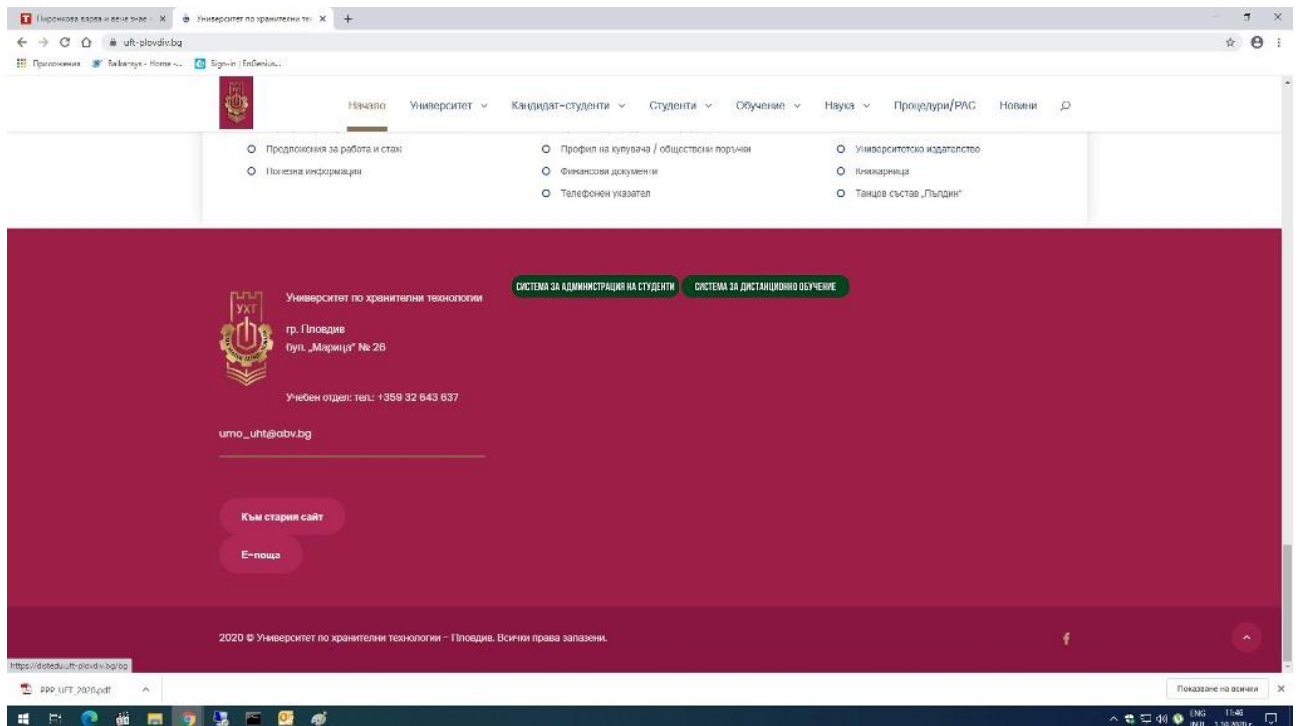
Пирожкова варва и вече знае | Университет по хранителни те | +

uft-plovdiv.bg

Приложения | Balsamiq - Home | Sign-in | EnGenius

Начало | Университет | Кандидат-студенти | Студенти | Обучение | Наука | Процедури/РАС | Новини

Предложения за работа и стаж
Полезна информация

Профил на купувача / обществени поръчки
Финансови документи
Телефонен указател

Университетско издателство
Книжарница
Танцов състав „Пълдин"

СИСТЕМА ЗА АДМИНИСТРАЦИЯ НА СТУДЕНТИ | СИСТЕМА ЗА ДИСТАНЦИОННО ОБУЧЕНИЕ

УХТ

Университет по хранителни технологии

гр. Пловдив
бул. „Марица" № 26

Учебен отдел: тел.: +359 32 643 637

umo_uht@abv.bg

Към стария сайт

E-поща

2020 © Университет по хранителни технологии – Пловдив. Всички права запазени.

https://distedu.uft-plovdiv.bg/oo

PPP UFT 2020.pdf

Показване на всички

ENG 11:46